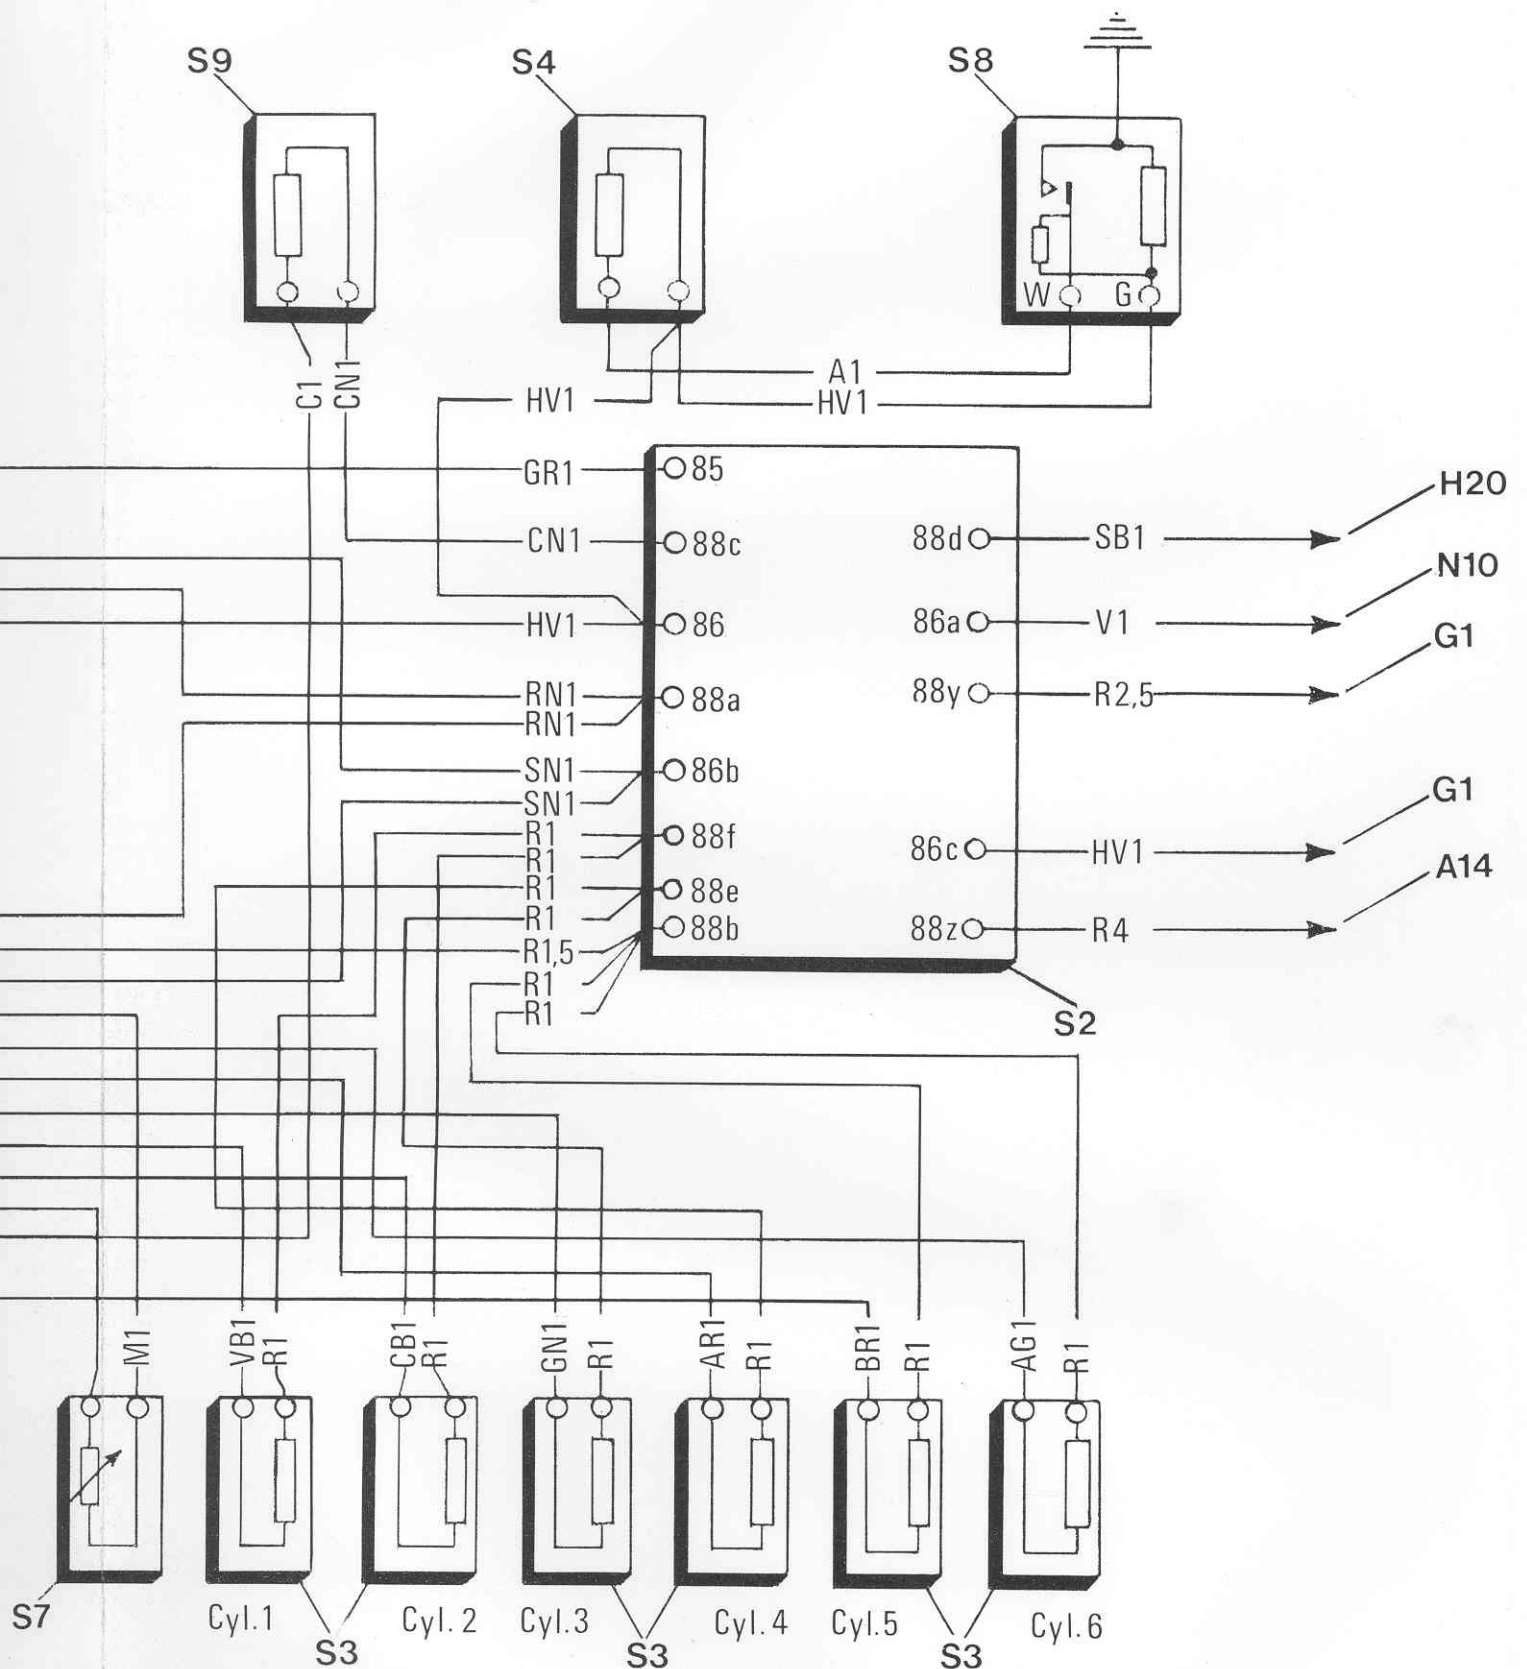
S9
S4
S8
W
G
C1
CN1
A1
HV1
HV1
GR1
85
CN1
88c
88d
SB1
H20
HV1
86
86a
V1
N10
RN1
88a
88y
R2,5
G1
RN1
SN1
86b
SN1
R1
88f
R1
86c
HV1
G1
R1
88e
R1
88b
88z
R4
A14
R1,5
R1
R1
S2
M1
VB1
R1
CB1
R1
GN1
R1
AR1
R1
BR1
R1
AG1
R1
S7
Cyl.1
Cyl. 2
Cyl.3
Cyl. 4
Cyl.5
Cyl. 6
S3
S3
S3